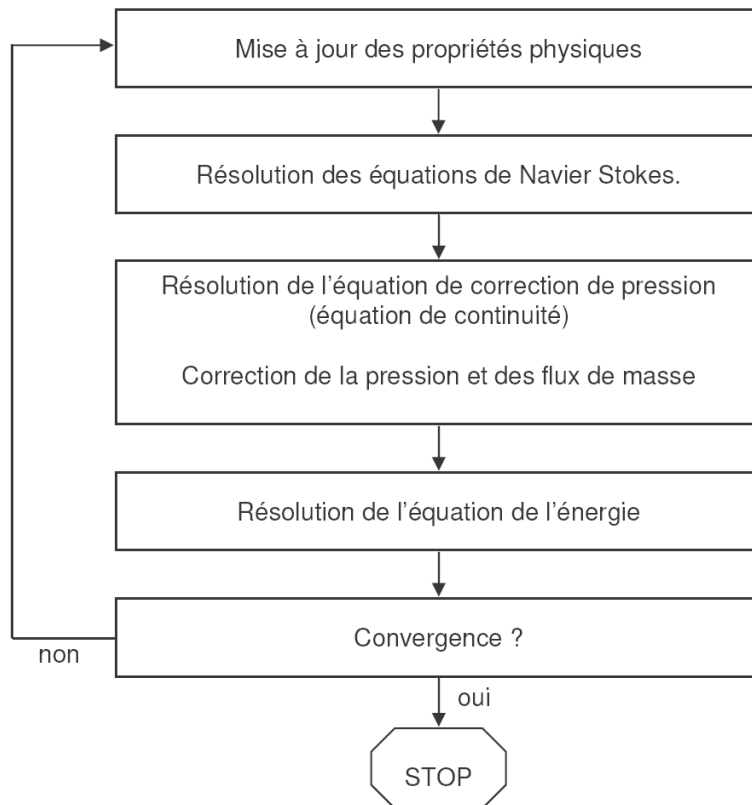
Mise à jour des propriétés physiques

Résolution des équations de Navier Stokes.

Résolution de l’équation de correction de pression (équation de continuité)

Correction de la pression et des flux de masse

Résolution de l’équation de l’énergie

Convergence ?

non

oui

STOP